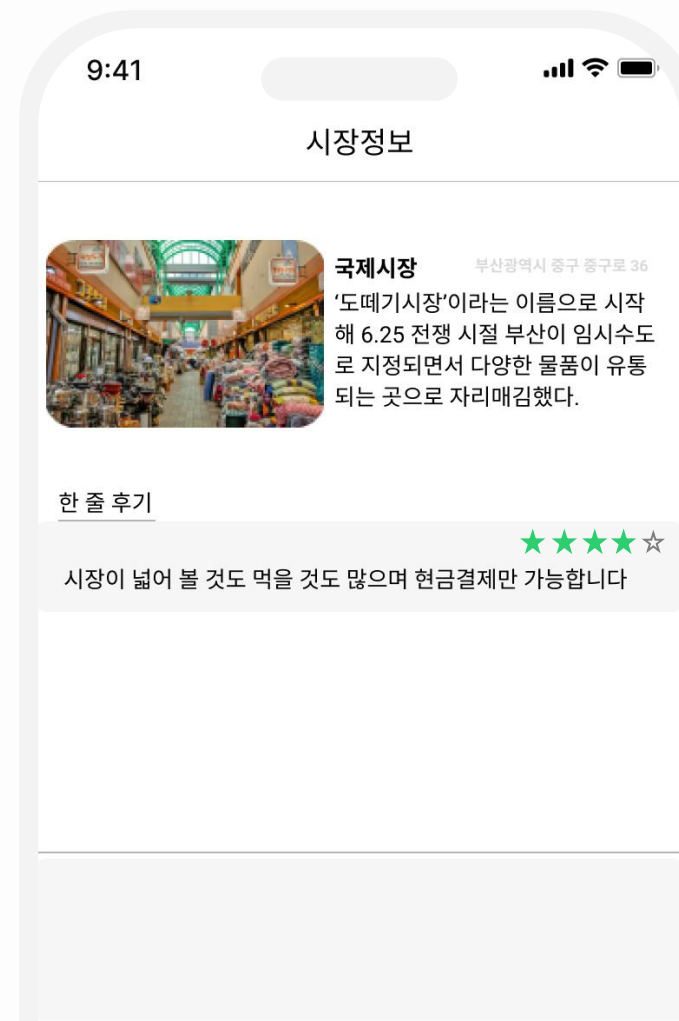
9:41

시장정보

국제시장 부산광역시 중구 중구로 36

‘도떼기시장’이라는 이름으로 시작해 6.25 전쟁 시절 부산이 임시수도로 지정되면서 다양한 물품이 유통되는 곳으로 자리매김했다.

한 줄 후기

★★★★☆

시장이 넓어 볼 것도 먹을 것도 많으며 현금결제만 가능합니다